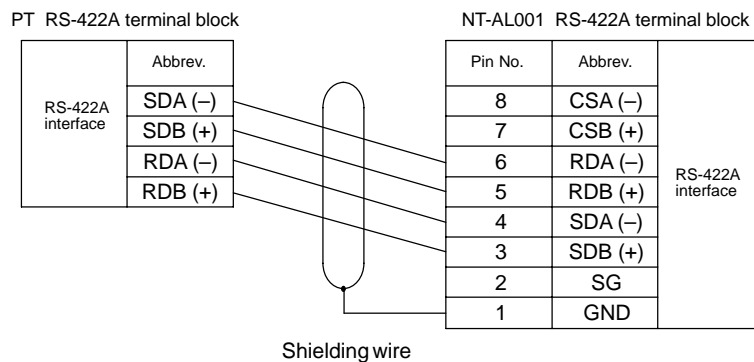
PT RS-422A terminal block

| | Abbrev. |
|---|---|
| RS-422A interface | SDA (–) |
| | SDB (+) |
| | RDA (–) |
| | RDB (+) |

NT-AL001 RS-422A terminal block

| Pin No. | Abbrev. | |
|---|---|---|
| 8 | CSA (–) | RS-422A interface |
| 7 | CSB (+) | |
| 6 | RDA (–) | |
| 5 | RDB (+) | |
| 4 | SDA (–) | |
| 3 | SDB (+) | |
| 2 | SG | |
| 1 | GND | |

Shielding wire